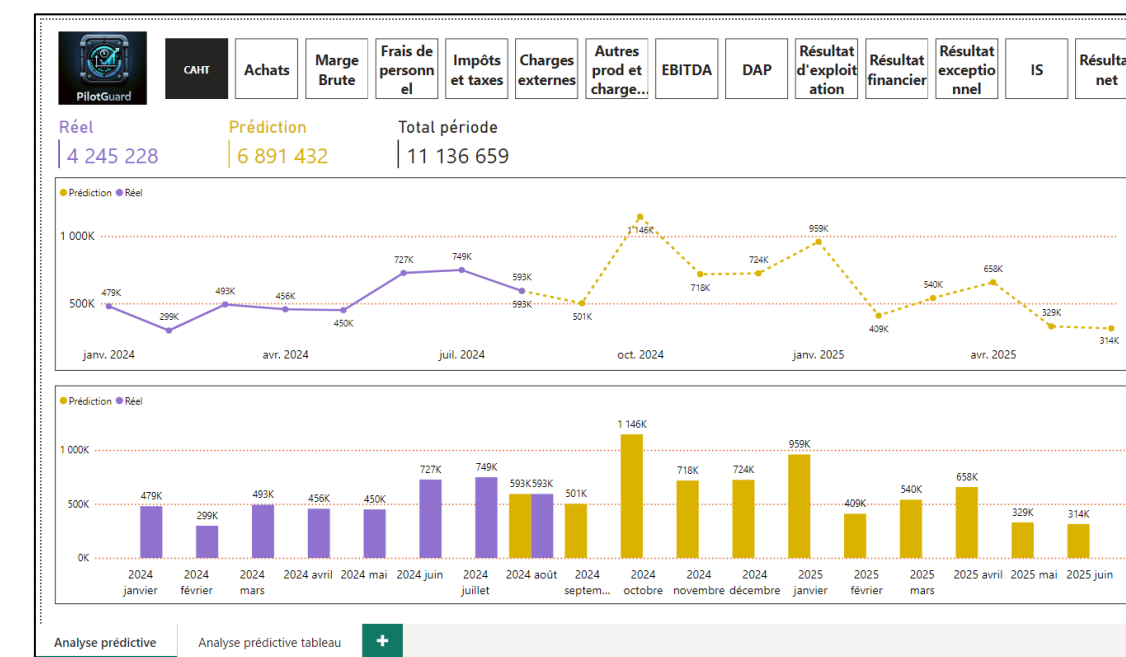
PilotGuard

CAHT | Achats | Marge Brute | Frais de personnel | Impôts et taxes | Charges externes | Autres prod et charge... | EBITDA | DAP | Résultat d'exploitation | Résultat financier | Résultat exceptionnel | IS | Résulta net

Réel
4 245 228

Prédiction
6 891 432

Total période
11 136 659

Prédiction Réel

1 000K
500K

479K 299K 493K 456K 450K 727K 749K 593K 593K 501K 1 146K 718K 724K 959K 409K 540K 658K 329K 314K

janv. 2024 avr. 2024 juil. 2024 oct. 2024 janv. 2025 avr. 2025

Prédiction Réel

1 000K
500K
0K

479K 299K 493K 456K 450K 727K 749K 593K 593K 501K 1 146K 718K 724K 959K 409K 540K 658K 329K 314K

2024 janvier | 2024 février | 2024 mars | 2024 avril | 2024 mai | 2024 juin | 2024 juillet | 2024 août | 2024 septem... | 2024 octobre | 2024 novembre | 2024 décembre | 2025 janvier | 2025 février | 2025 mars | 2025 avril | 2025 mai | 2025 juin

Analyse prédictive | Analyse prédictive tableau | +